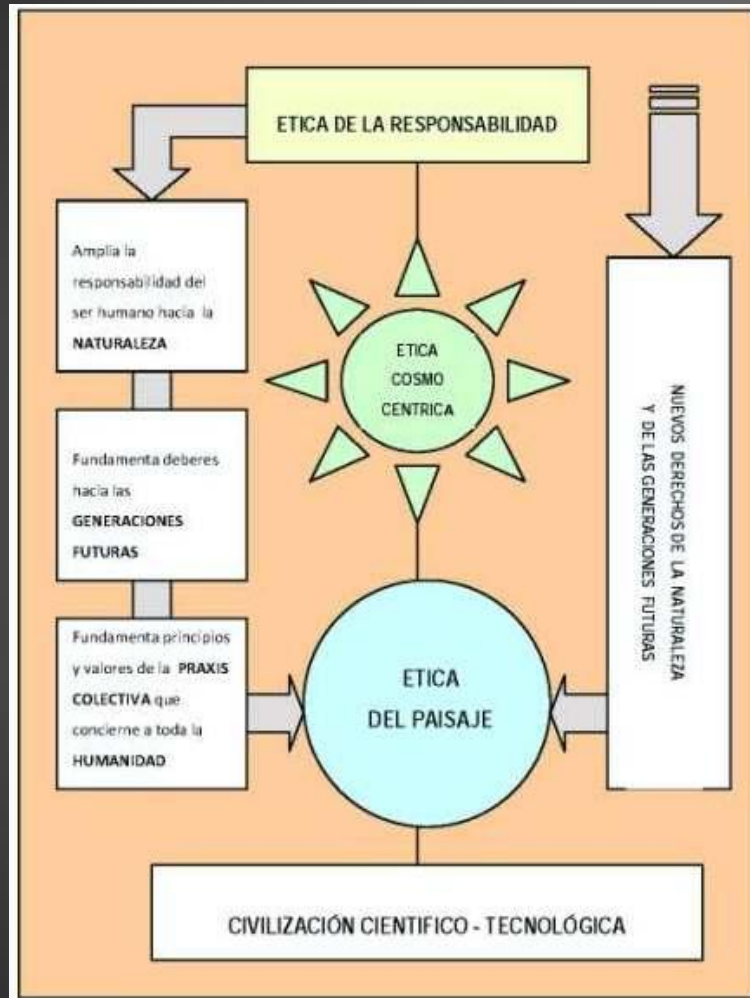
ETICA DE LA RESPONSABILIDAD

Amplia la responsabilidad del ser humano hacia la NATURALEZA

Fundamenta deberes hacia las GENERACIONES FUTURAS

Fundamenta principios y valores de la PRAXIS COLECTIVA que concierne a toda la HUMANIDAD

ETICA COSMO CENTRICA

ETICA DEL PAISAJE

NUEVOS DERECHOS DE LA NATURALEZA Y DE LAS GENERACIONES FUTURAS

CIVILIZACIÓN CIENTIFICO - TECNOLÓGICA